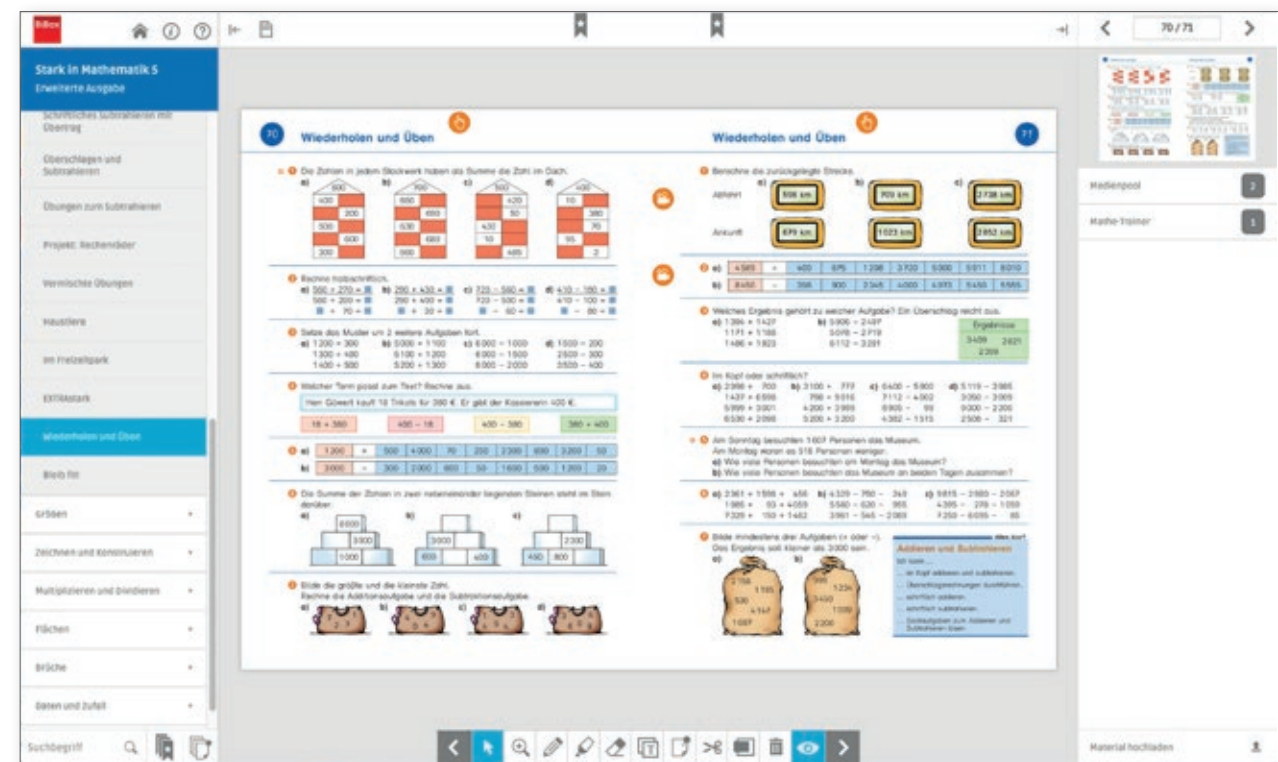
BiBox

Stark in Mathematik 5
Erweiterte Ausgabe

Schriftliches Subtrahieren mit Übertrag

Überschlagen und Subtrahieren

Übungen zum Subtrahieren

Projekt: Rechenräder

Vermischte Übungen

Haustiere

Im Freizeitpark

EXTRAstark

Wiederholen und Üben

Bleib fit

Größen

Zeichnen und Konstruieren

Multiplizieren und Dividieren

Flächen

Brüche

Daten und Zufall

Suchbegriff

70 / 71

Medienpool 2

Mathe-Trainer 1

Material hochladen

70

Wiederholen und Üben

1 Die Zahlen in jedem Stockwerk haben als Summe die Zahl im Dach.

a) 800 400 200 500 600 300
b) 900 600 400 630 300 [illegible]
c) 420 50 430 10 465
d) 10 380 70 95 2

2 Rechne halbschriftlich.
a) 500 + 270 = ■ 500 + 200 = ■ ■ + 70 = ■
b) 290 + 430 = ■ 290 + 400 = ■ ■ + 30 = ■
c) 720 − 560 = ■ 720 − 500 = ■ ■ − 60 = ■
d) 410 − 180 = ■ 410 − 100 = ■ ■ − 80 = ■

3 Setze das Muster um 2 weitere Aufgaben fort.
a) 1200 + 300 1300 + 400 1400 + 500
b) 5000 + 1100 5100 + 1200 5200 + 1300
c) 6000 − 1000 6000 − 1500 6000 − 2000
d) 1500 − 200 2500 − 300 3500 − 400

4 Welcher Term passt zum Text? Rechne aus.
Herr Göwert kauft 18 Trikots für 380 €. Er gibt der Kassiererin 400 €.
18 + 380 | 400 − 18 | 400 − 380 | 380 + 400

5 a) 1200 + | 500 | 4000 | 70 | 250 | 2300 | 600 | 3200 | 50
b) 3000 − | 300 | 2000 | 600 | 50 | 1600 | 500 | 1200 | 20

6 Die Summe der Zahlen in zwei nebeneinander liegenden Steinen steht im Stein darüber.
a) 6000 3300 1000
b) 3000 600 400
c) 2300 450 800

7 Bilde die größte und die kleinste Zahl. Rechne die Additionsaufgabe und die Subtraktionsaufgabe.
a) b) c) d)

Wiederholen und Üben

71

8 Berechne die zurückgelegte Strecke.
a) b) c)
Abfahrt 508 km 702 km 2738 km
Ankunft 679 km 1023 km 2852 km

9 a) 4560 + | 400 | 675 | 1208 | 3120 | 5300 | 5511 | 8010
b) 8450 − | 356 | 900 | 2345 | 4000 | 4375 | 5450 | 5565

10 Welches Ergebnis gehört zu welcher Aufgabe? Ein Überschlag reicht aus.
a) 1396 + 1427 1171 + 1168 1486 + 1823
b) 5806 − 2497 5098 − 2719 6112 − 3291
Ergebnisse 3409 2821 2339

11 Im Kopf oder schriftlich?
a) 2998 + 700 1437 + 6506 5999 + 3001 6530 + 2098
b) 3100 + 777 750 + 5016 4200 + 2999 5200 + 3200
c) 6400 − 5900 7112 − 4062 8905 − 99 4382 − 1515
d) 5119 − 3986 3050 − 3005 9000 − 2200 2506 − 321

12 Am Sonntag besuchten 1607 Personen das Museum. Am Montag waren es 518 Personen weniger.
a) Wie viele Personen besuchten am Montag das Museum?
b) Wie viele Personen besuchten das Museum an beiden Tagen zusammen?

13 a) 2361 + 1598 + 456 1985 + 53 + 4059 7329 + 150 + 1482
b) 4329 − 780 − 345 5580 − 620 − 955 3961 − 545 − 2083
c) 5815 − 2580 − 2067 4395 − 278 − 1059 7250 − 6035 − 85

14 Bilde mindestens drei Aufgaben (+ oder −). Das Ergebnis soll kleiner als 3000 sein.
a) 2756 1185 530 4160 1469
b) 999 1234 2450 1550 2200

Addieren und Subtrahieren
Ich kann ...
... im Kopf addieren und subtrahieren.
... Überschlagsrechnungen durchführen.
... schriftlich addieren.
... schriftlich subtrahieren.
... Sachaufgaben zum Addieren und Subtrahieren lösen.